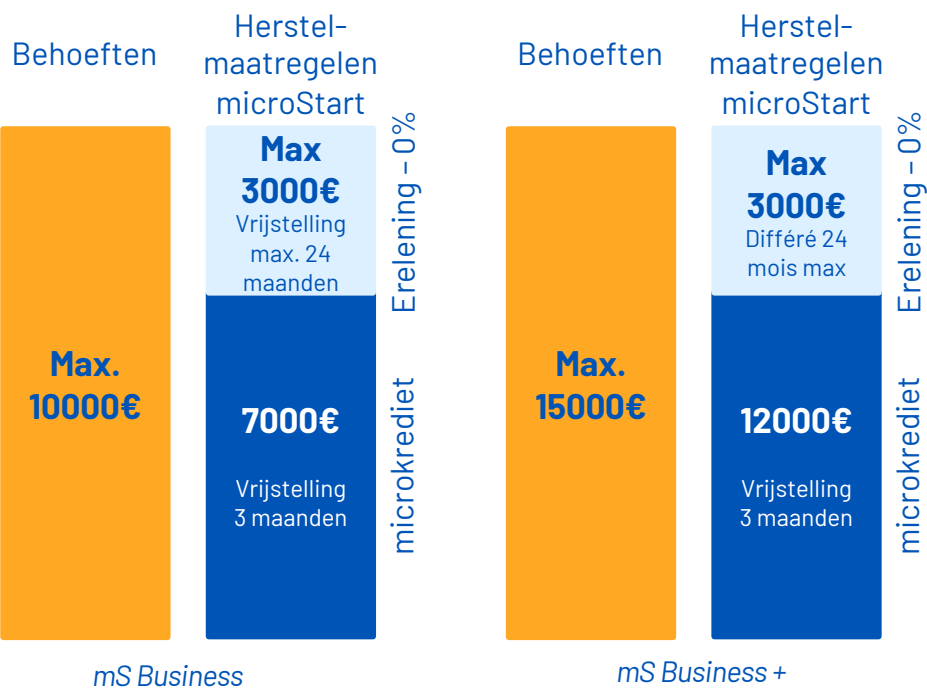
Behoeften

Herstel-maatregelen microStart

Max. 10000€

Max 3000€
Vrijstelling max. 24 maanden

Erelening – 0%

7000€

Vrijstelling 3 maanden

microkrediet

mS Business

Behoeften

Herstel-maatregelen microStart

Max. 15000€

Max 3000€
Différé 24 mois max

Erelening – 0%

12000€

Vrijstelling 3 maanden

microkrediet

mS Business +